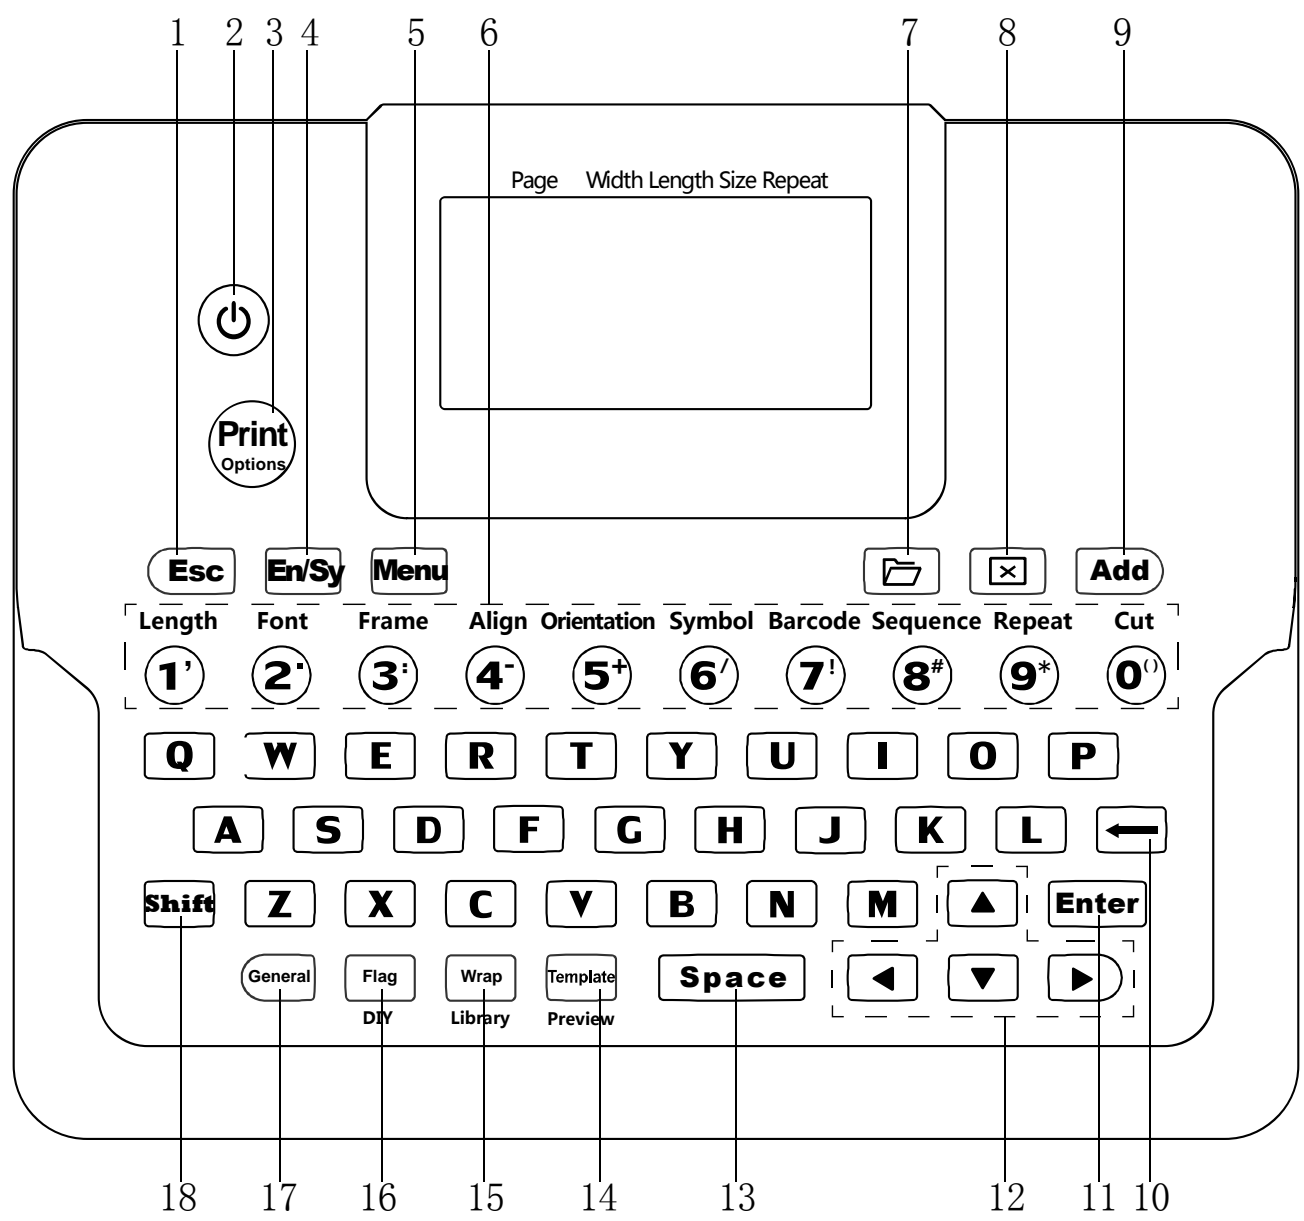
1 2 3 4 5 6 7 8 9

Page Width Length Size Repeat

Print
Options

Esc En/Sy Menu Add

Length Font Frame Align Orientation Symbol Barcode Sequence Repeat Cut

1' 2· 3: 4- 5+ 6/ 7! 8# 9* 0()

Q W E R T Y U I O P

A S D F G H J K L

Shift Z X C V B N M Enter

General Flag DIY Wrap Library Template Preview Space

18 17 16 15 14 13 12 11 10